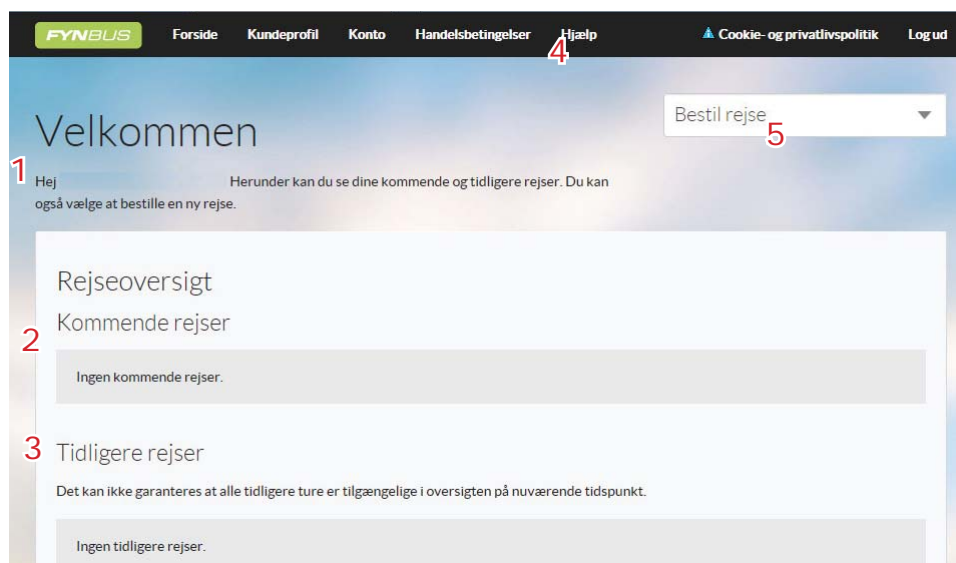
FYNBUS Forside Kundeprofil Konto Handelsbetingelser Hjælp Cookie- og privatlivspolitik Log ud

4

Velkommen

Bestil rejse

5

1

Hej Herunder kan du se dine kommende og tidligere rejser. Du kan også vælge at bestille en ny rejse.

Rejseoversigt

2

Kommende rejser

Ingen kommende rejser.

3

Tidligere rejser

Det kan ikke garanteres at alle tidligere ture er tilgængelige i oversigten på nuværende tidspunkt.

Ingen tidligere rejser.